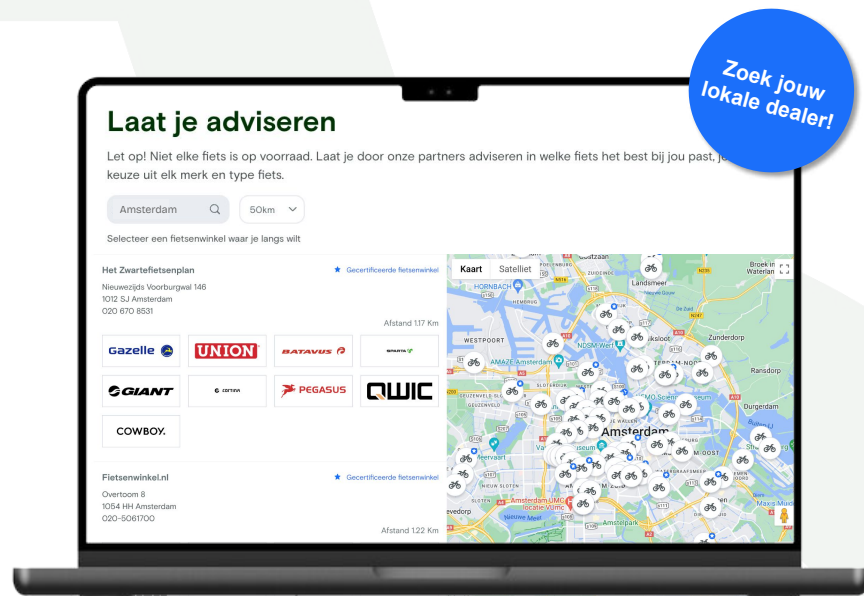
Zoek jouw lokale dealer!

Laat je adviseren

Let op! Niet elke fiets is op voorraad. Laat je door onze partners adviseren in welke fiets het best bij jou past, je keuze uit elk merk en type fiets.

Amsterdam

50km

Selecteer een fietsenwinkel waar je langs wilt

Het Zwartefietsenplan

Gecertificeerde fietsenwinkel

Nieuwezijds Voorburgwal 146
1012 SJ Amsterdam
020 670 8531

Afstand 1.17 Km

Gazelle

UNION

BATAVUS

SPARTA

GIANT

CORTINA

PEGASUS

QWIC

COWBOY.

Fietsenwinkel.nl

Gecertificeerde fietsenwinkel

Overtoom 8
1054 HH Amsterdam
020-5061700

Afstand 1.22 Km

Kaart

Satelliet

Landsmeer

Zunderdorp

Ransdorp

Durgerdam

WESTPOORT

Amsterdam

HEMBRUG

HORNBACH

AMAZE Amsterdam

NDSM-werf

SLOTERDIJK

GEUZENVELD

Amsterdam UMC locatie VUmc

Amstelpark

Broek in Waterland

SLOTEN

evedorp

Maxis Muiden

MOOST